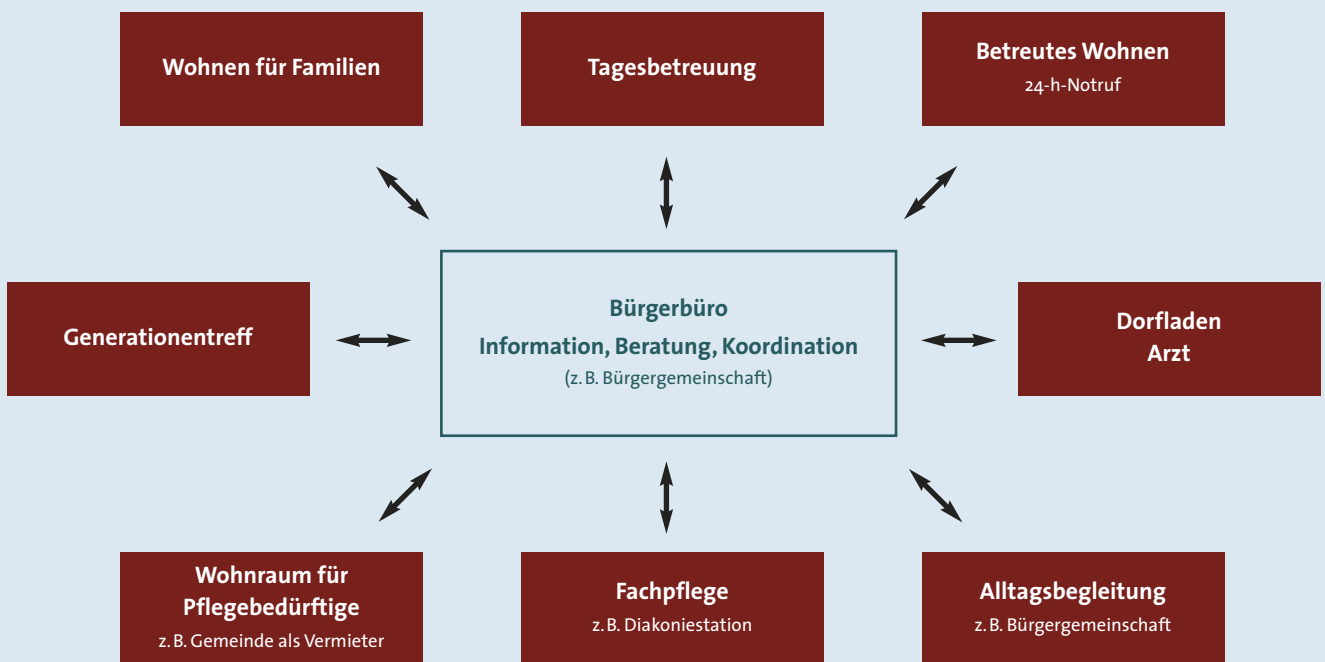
Wohnen für Familien

Tagesbetreuung

Betreutes Wohnen
24-h-Notruf

Generationentreff

Bürgerbüro
Information, Beratung, Koordination
(z. B. Bürgergemeinschaft)

Dorfladen
Arzt

Wohnraum für Pflegebedürftige
z. B. Gemeinde als Vermieter

Fachpflege
z. B. Diakoniestation

Alltagsbegleitung
z. B. Bürgergemeinschaft